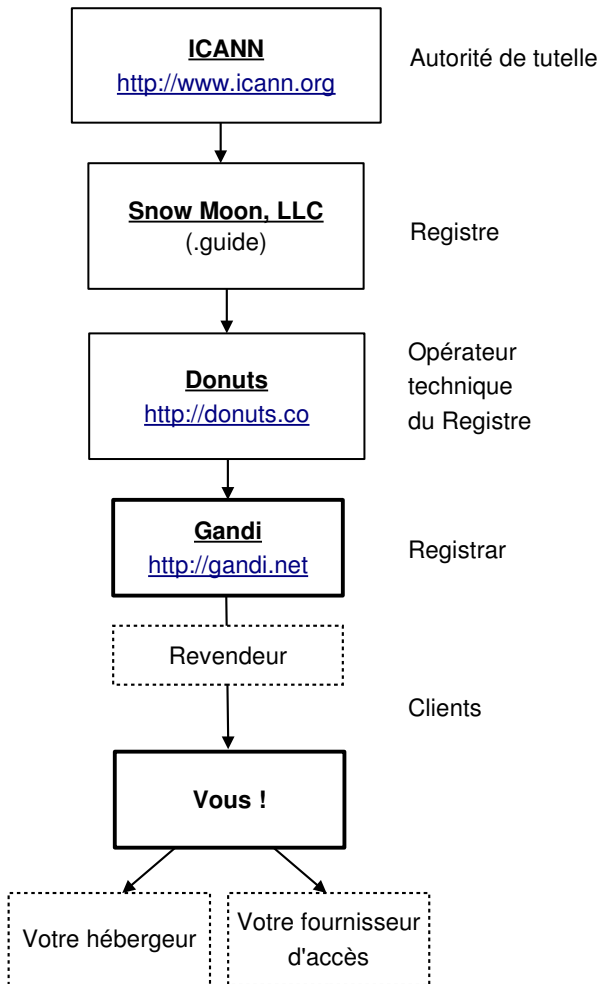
ICANN
http://www.icann.org

Autorité de tutelle

Snow Moon, LLC
(.guide)

Registre

Donuts
http://donuts.co

Opérateur technique du Registre

Gandi
http://gandi.net

Registrar

Revendeur

Clients

Vous !

Votre hébergeur

Votre fournisseur d'accès